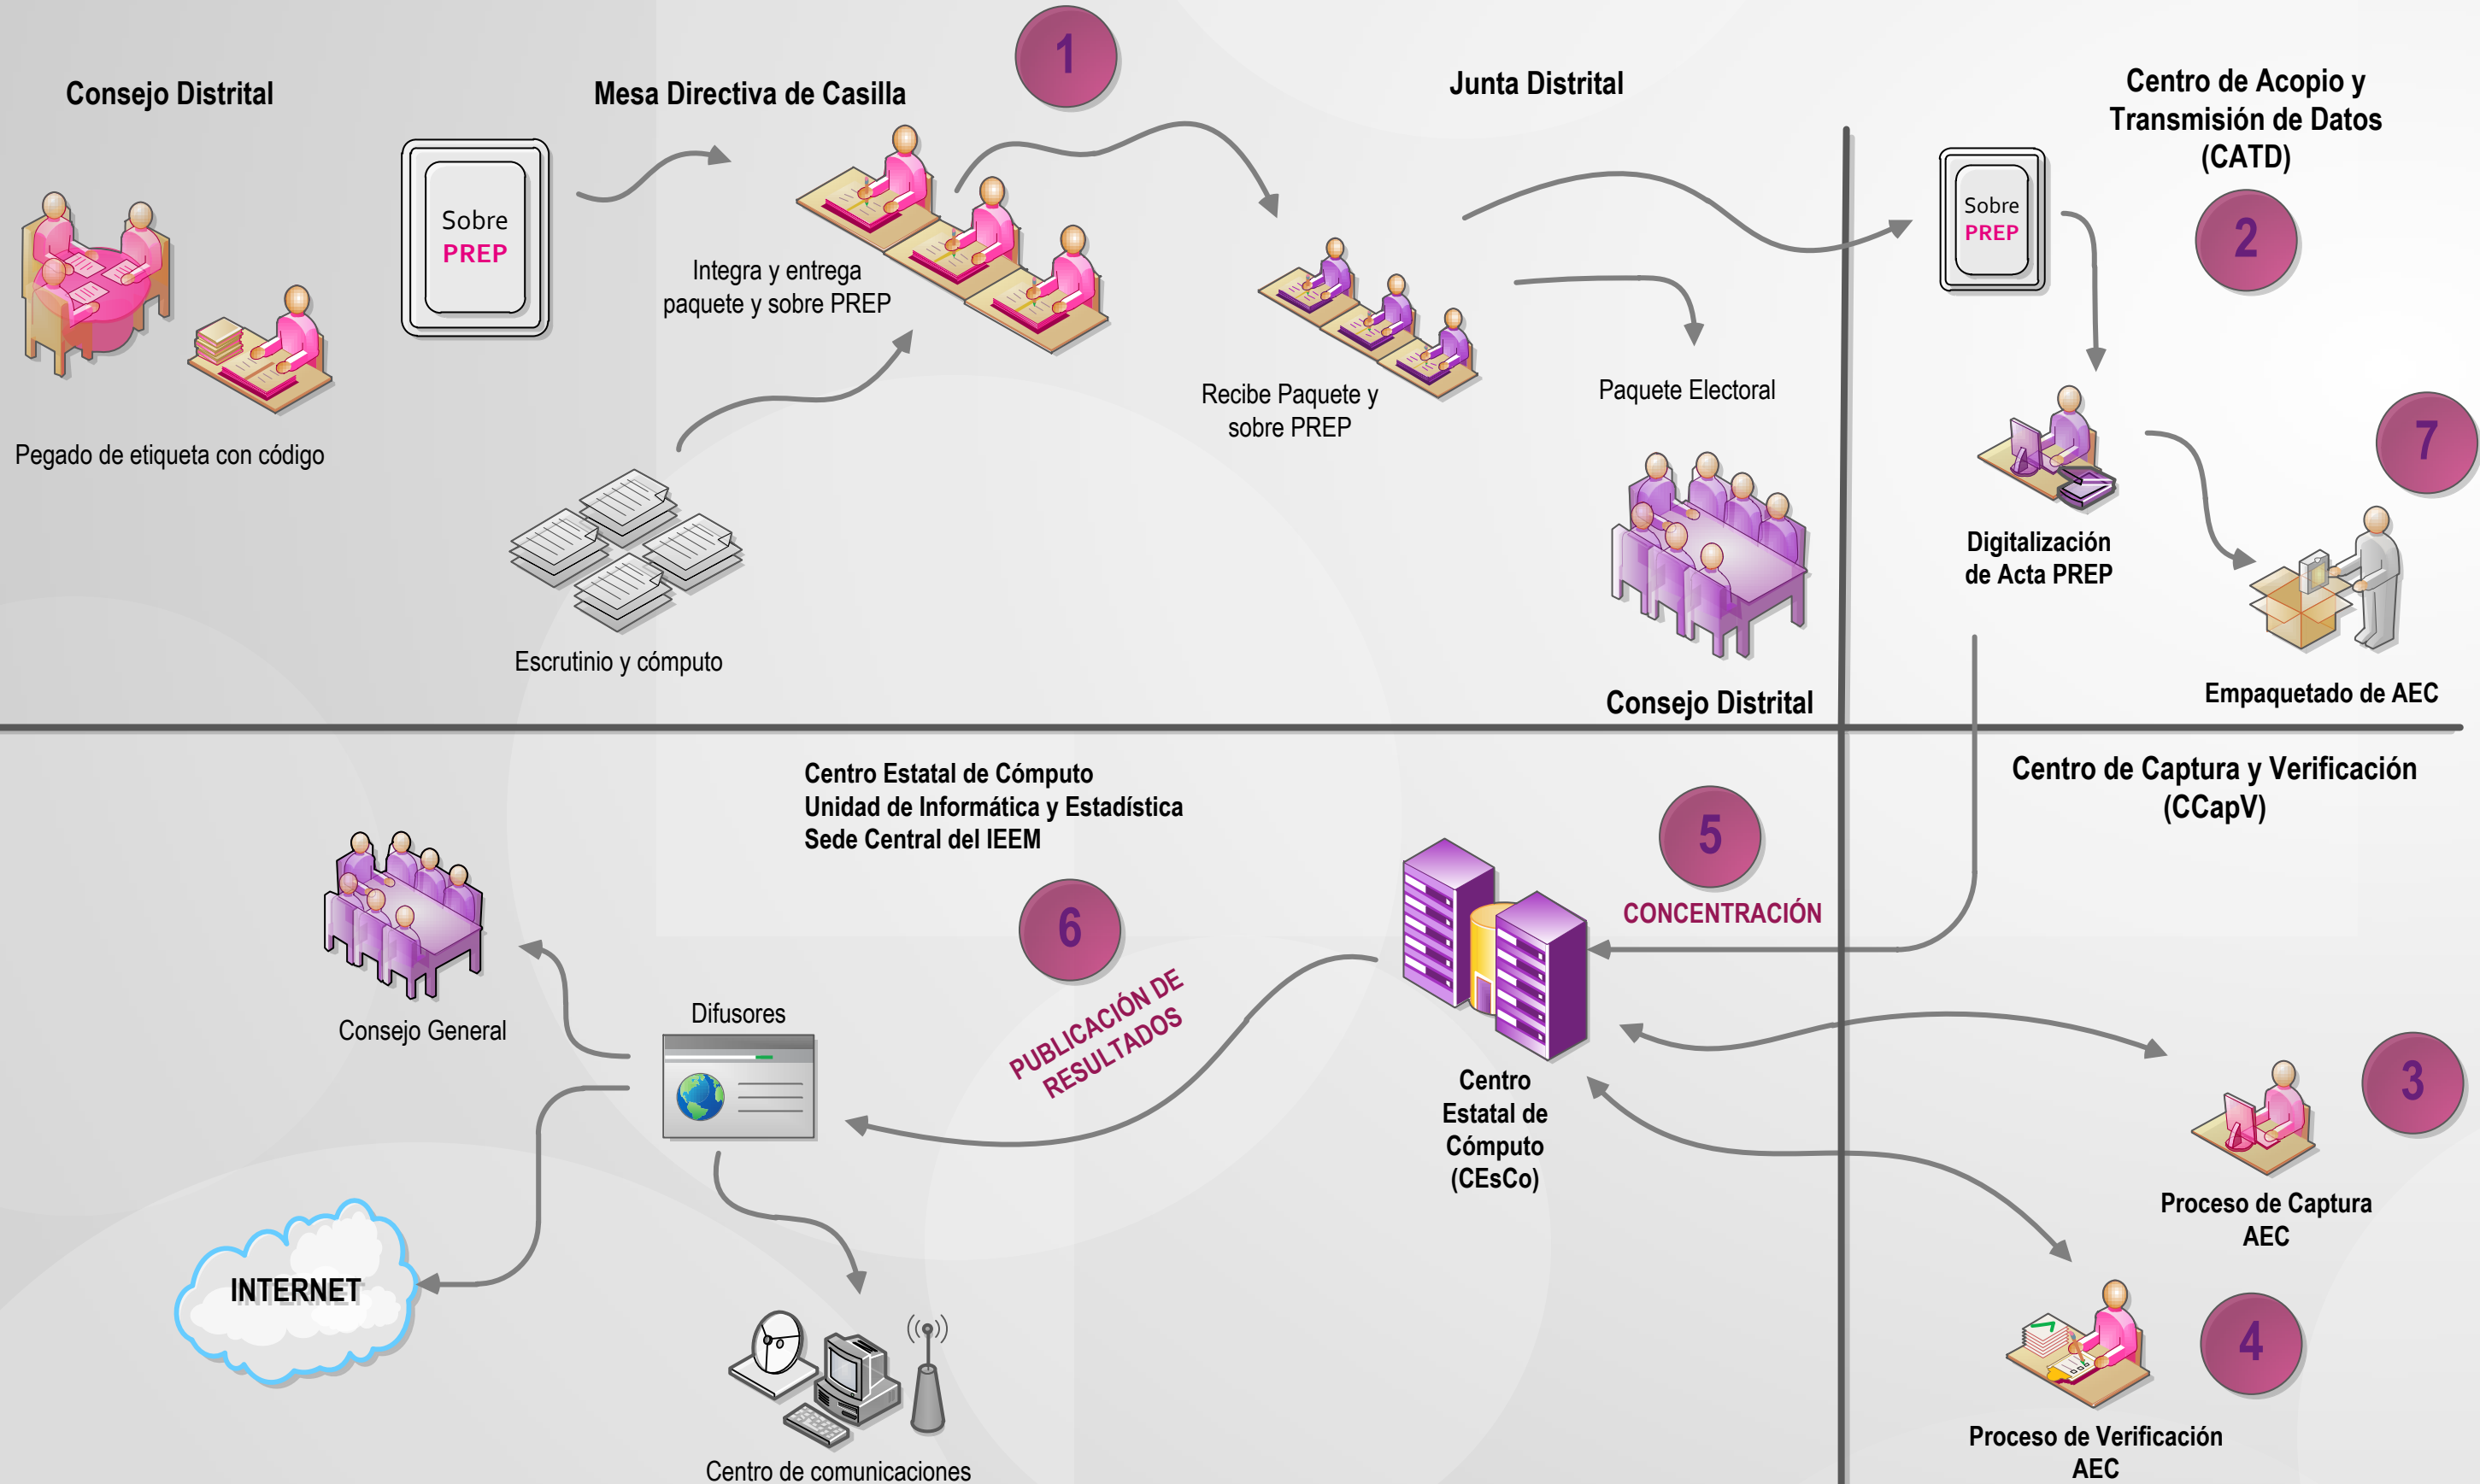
Consejo Distrital

Sobre PREP

Pegado de etiqueta con código

Mesa Directiva de Casilla

1

Integra y entrega paquete y sobre PREP

Escrutinio y cómputo

Junta Distrital

Recibe Paquete y sobre PREP

Paquete Electoral

Consejo Distrital

Centro de Acopio y Transmisión de Datos (CATD)

Sobre PREP

2

Digitalización de Acta PREP

7

Empaquetado de AEC

Centro Estatal de Cómputo
Unidad de Informática y Estadística
Sede Central del IEEM

Consejo General

6

PUBLICACIÓN DE RESULTADOS

Difusores

INTERNET

Centro de comunicaciones

5

CONCENTRACIÓN

Centro Estatal de Cómputo (CEsCo)

Centro de Captura y Verificación (CCapV)

3

Proceso de Captura AEC

4

Proceso de Verificación AEC